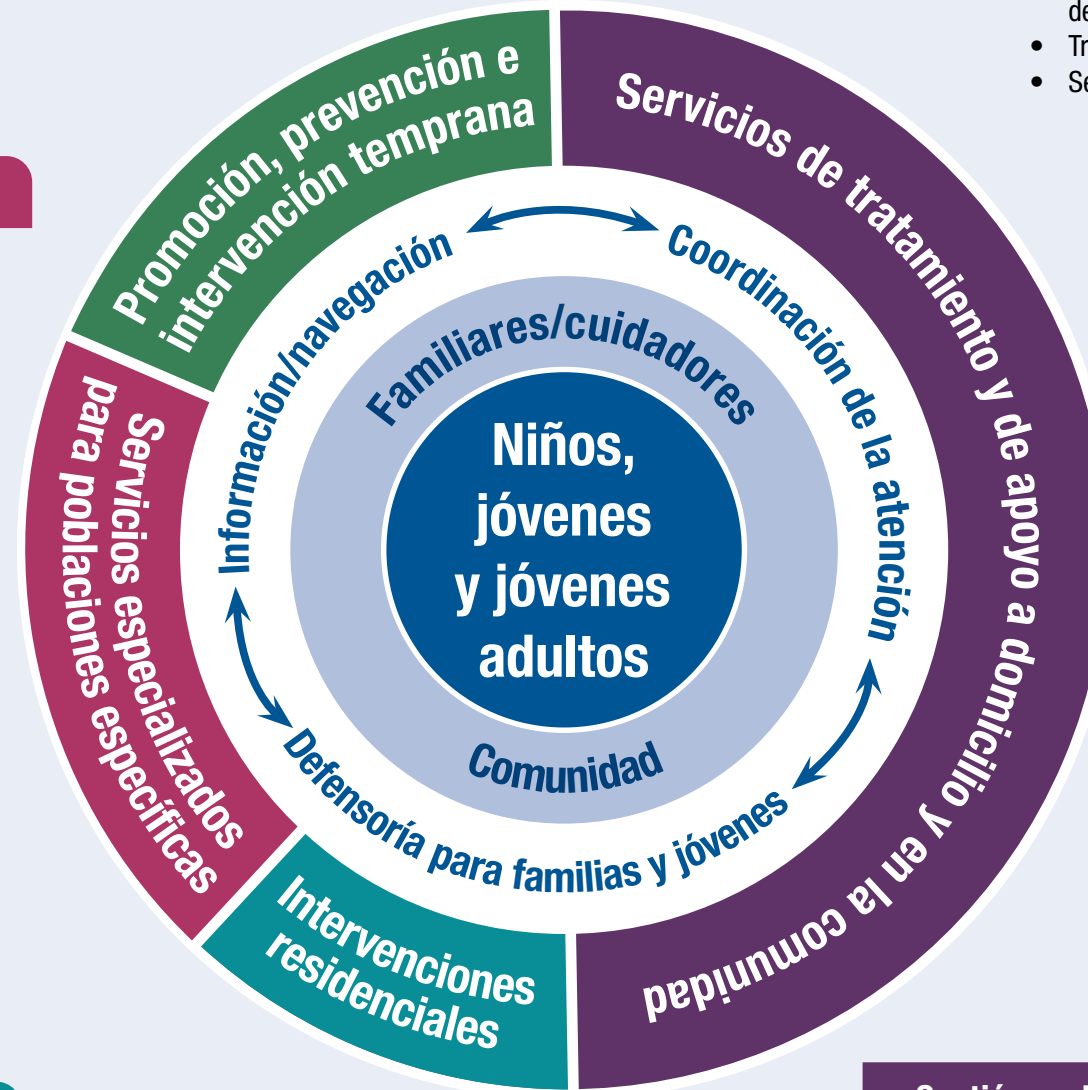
de
Tr
Se

Promoción, prevención e intervención temprana

Servicios de tratamiento y de apoyo a domicilio y en la comunidad

Servicios especializados para poblaciones específicas

Intervenciones residenciales

Información/navegación

Coordinación de la atención

Defensoría para familias y jóvenes

Familiares/cuidadores

Niños, jóvenes y jóvenes adultos

Comunidad